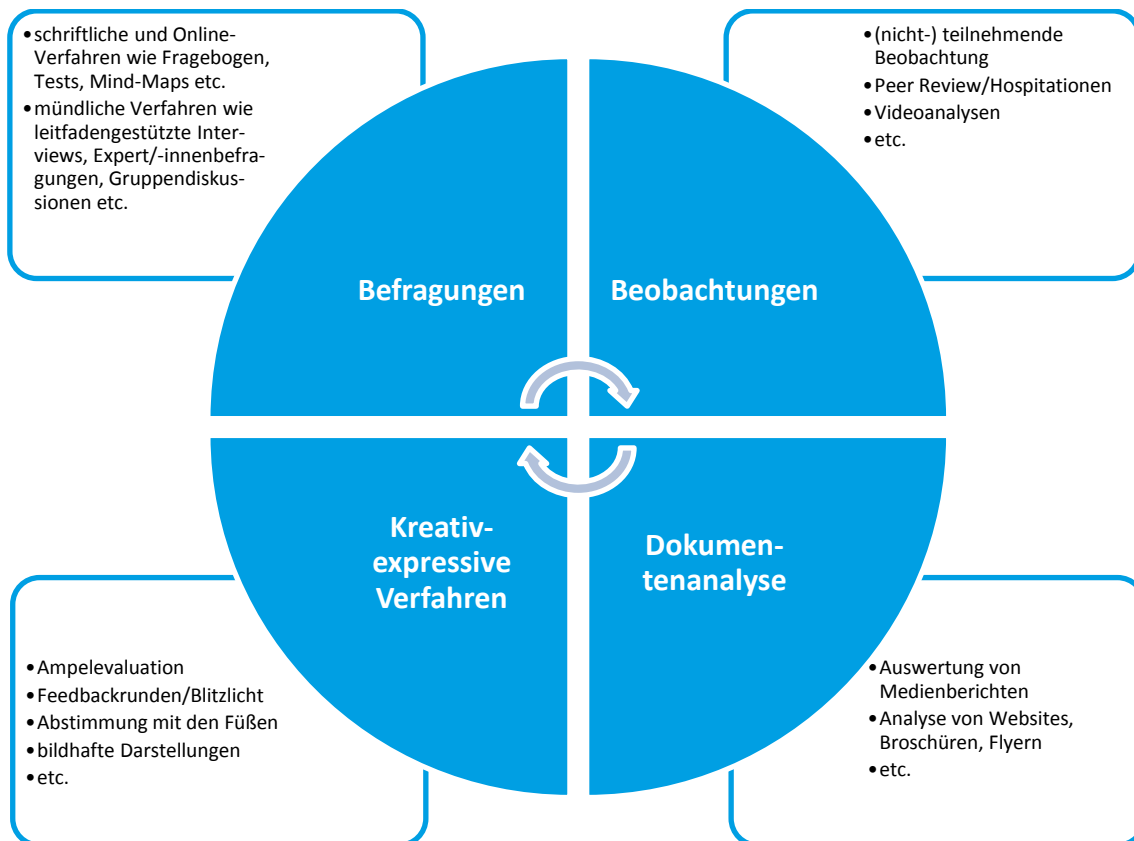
• schriftliche und Online-Verfahren wie Fragebogen, Tests, Mind-Maps etc.
• mündliche Verfahren wie leitfadengestützte Interviews, Expert/-innenbefragungen, Gruppendiskussionen etc.

• (nicht-) teilnehmende Beobachtung
• Peer Review/Hospitationen
• Videoanalysen
• etc.

Befragungen

Beobachtungen

Kreativ-expressive Verfahren

Dokumentenanalyse

• Ampelevaluation
• Feedbackrunden/Blitzlicht
• Abstimmung mit den Füßen
• bildhafte Darstellungen
• etc.

• Auswertung von Medienberichten
• Analyse von Websites, Broschüren, Flyern
• etc.